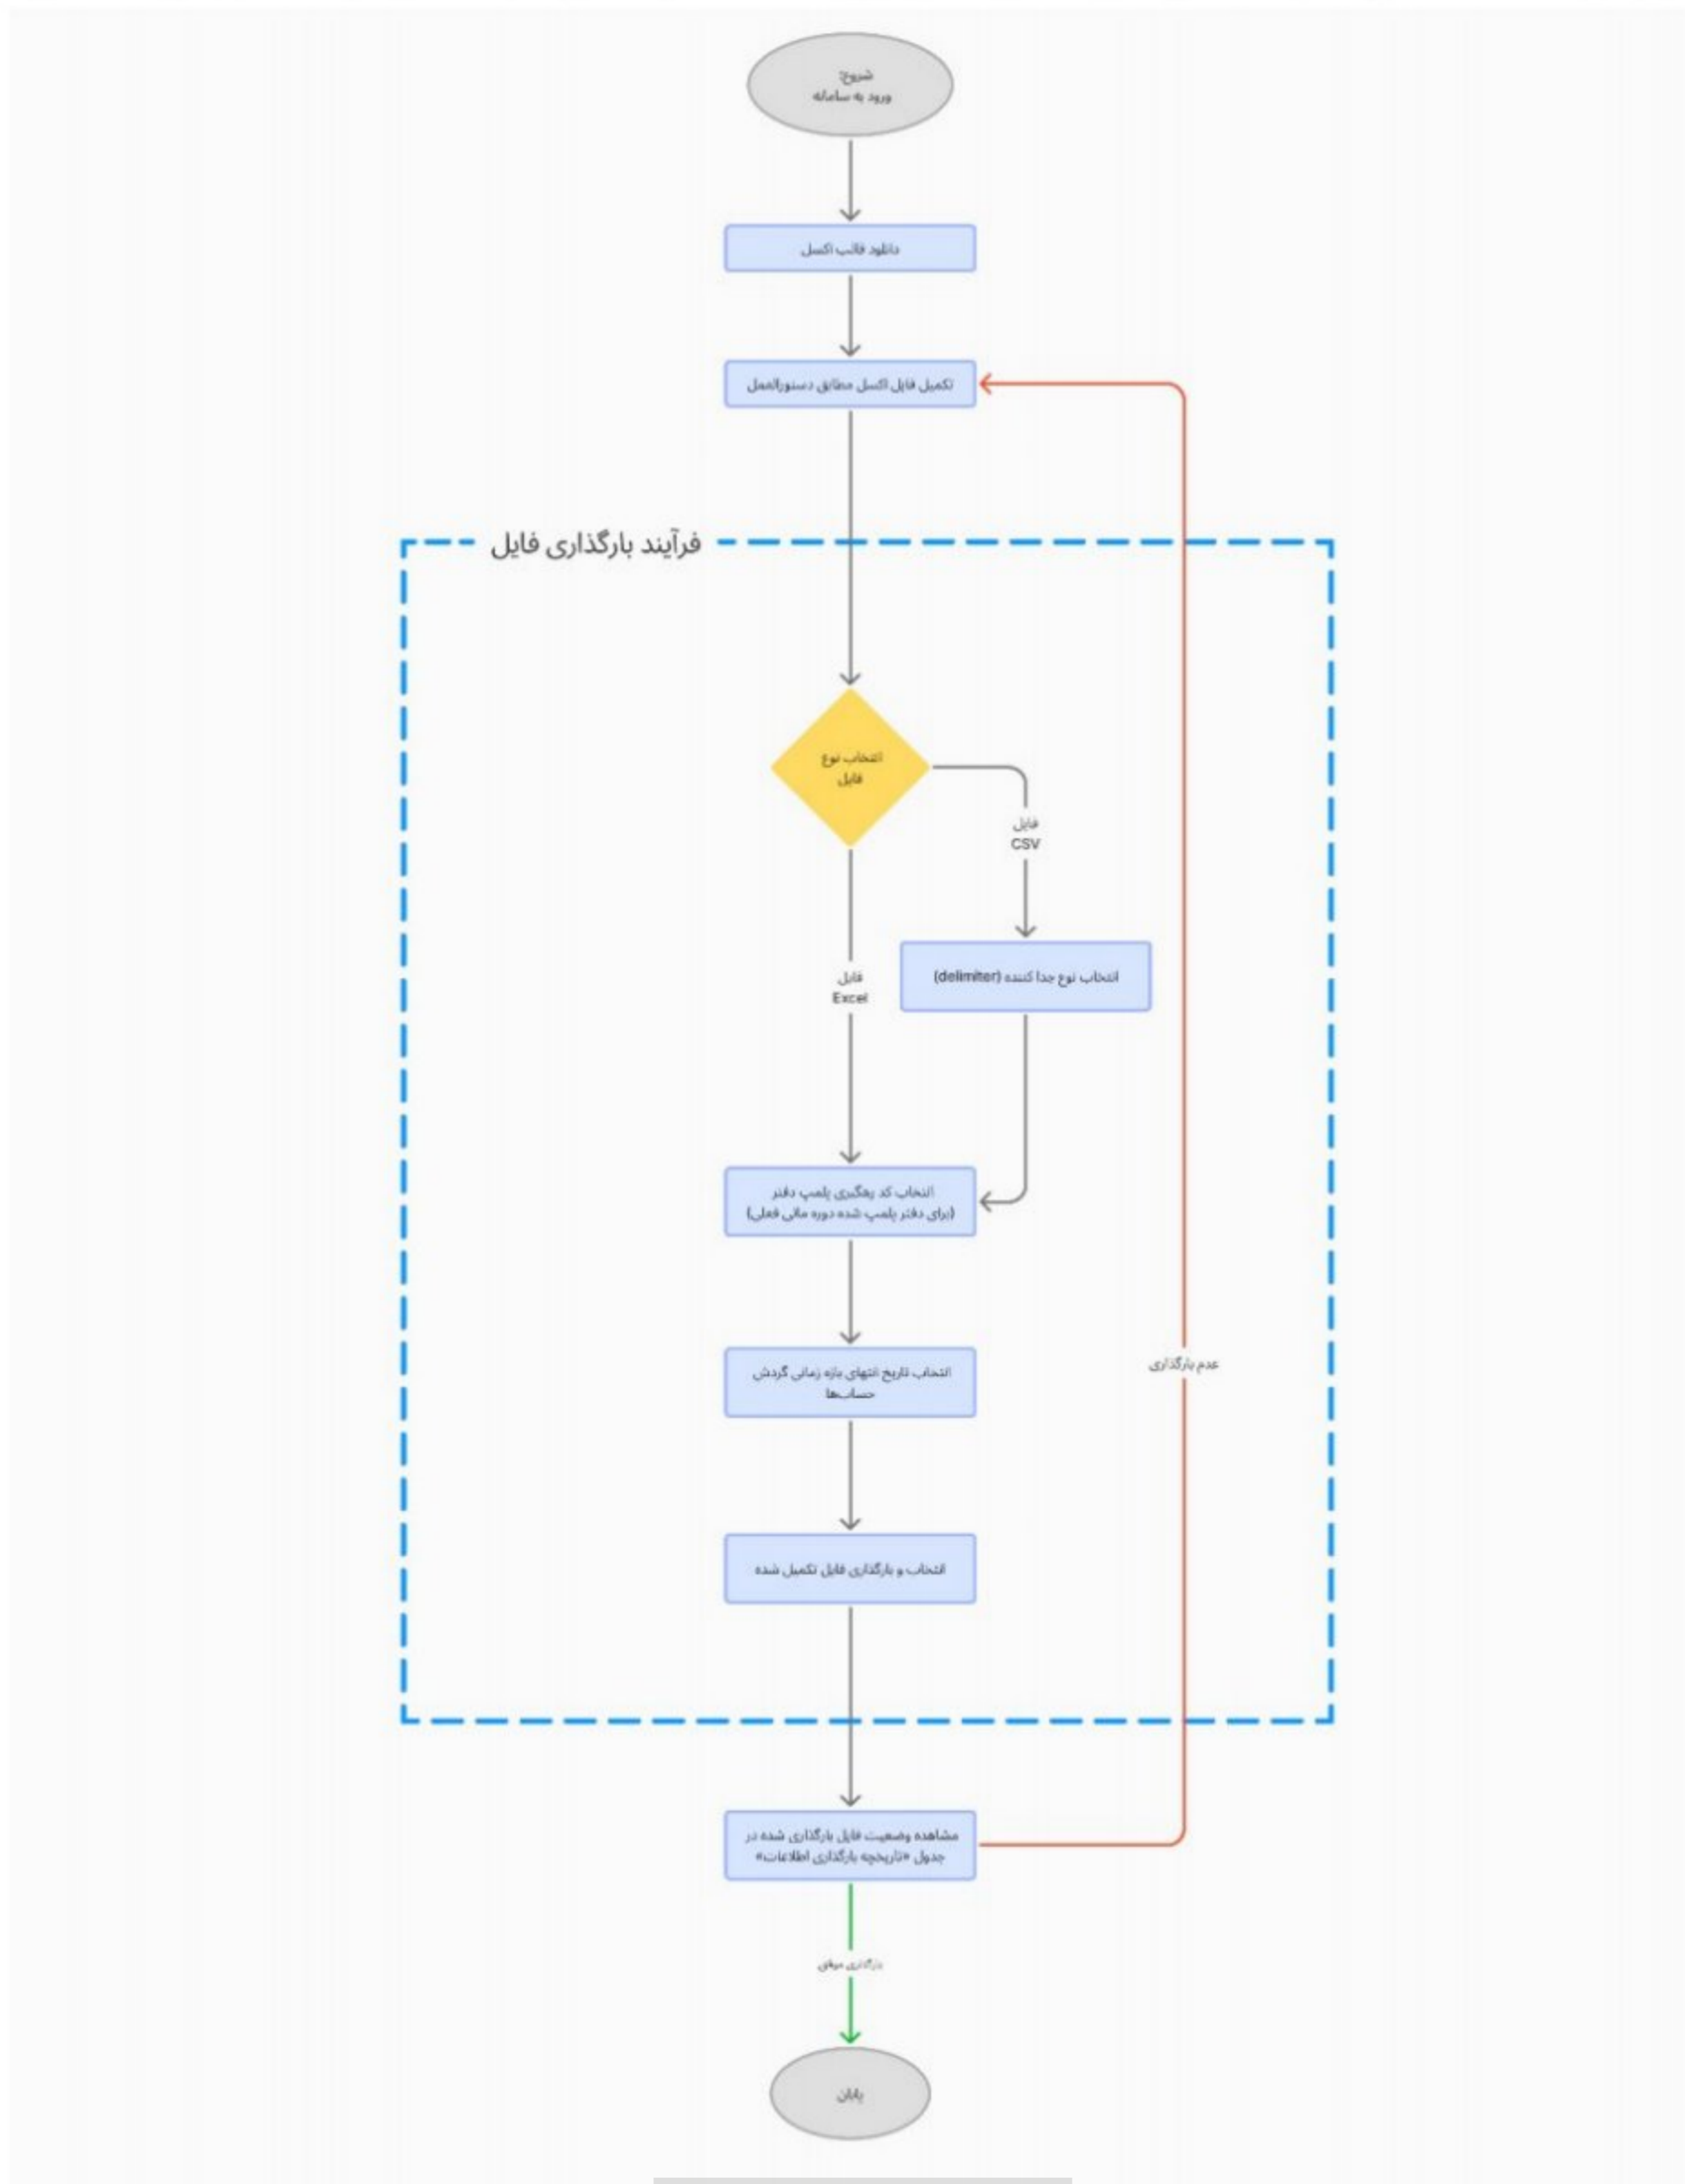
شروع:
ورود به سامانه

دانلود قالب اکسل

تکمیل فایل اکسل مطابق دستورالعمل

فرآیند بارگذاری فایل

انتخاب نوع فایل

فایل CSV

انتخاب نوع جدا کننده (delimiter)

فایل Excel

انتخاب کد رهگیری پلمپ دفتر
(برای دفتر پلمپ شده دوره مالی فعلی)

انتخاب تاریخ انتهای بازه زمانی گردش حساب‌ها

انتخاب و بارگذاری فایل تکمیل شده

عدم بارگذاری

مشاهده وضعیت فایل بارگذاری شده در جدول «تاریخچه بارگذاری اطلاعات»

بارگذاری موفق

پایان